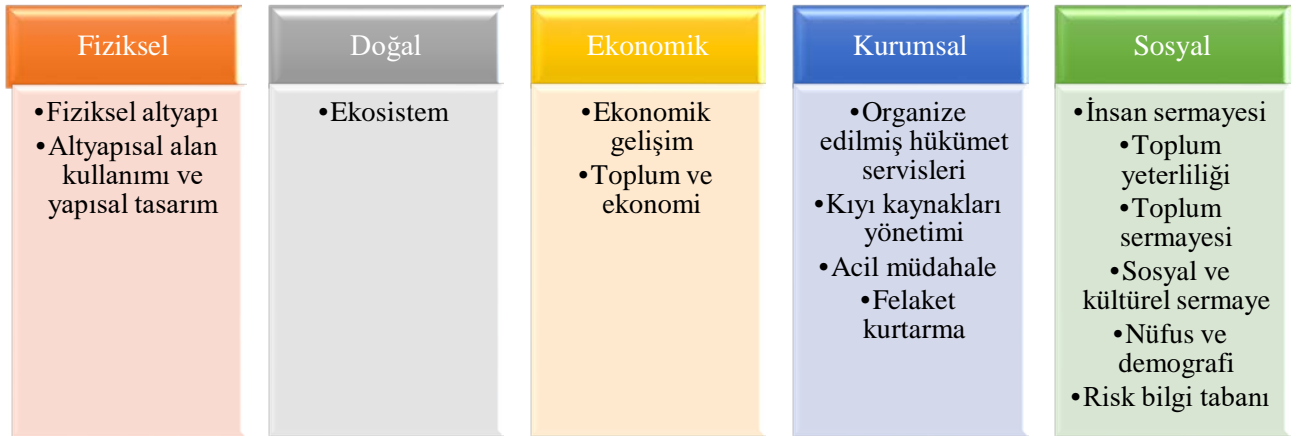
Fiziksel

•Fiziksel altyapı
•Altyapısal alan kullanımı ve yapısal tasarım

Doğal

•Ekosistem

Ekonomik

•Ekonomik gelişim
•Toplum ve ekonomi

Kurumsal

•Organize edilmiş hükümet servisleri
•Kıyı kaynakları yönetimi
•Acil müdahale
•Felaket kurtarma

Sosyal

•İnsan sermayesi
•Toplum yeterliliği
•Toplum sermayesi
•Sosyal ve kültürel sermaye
•Nüfus ve demografi
•Risk bilgi tabanı